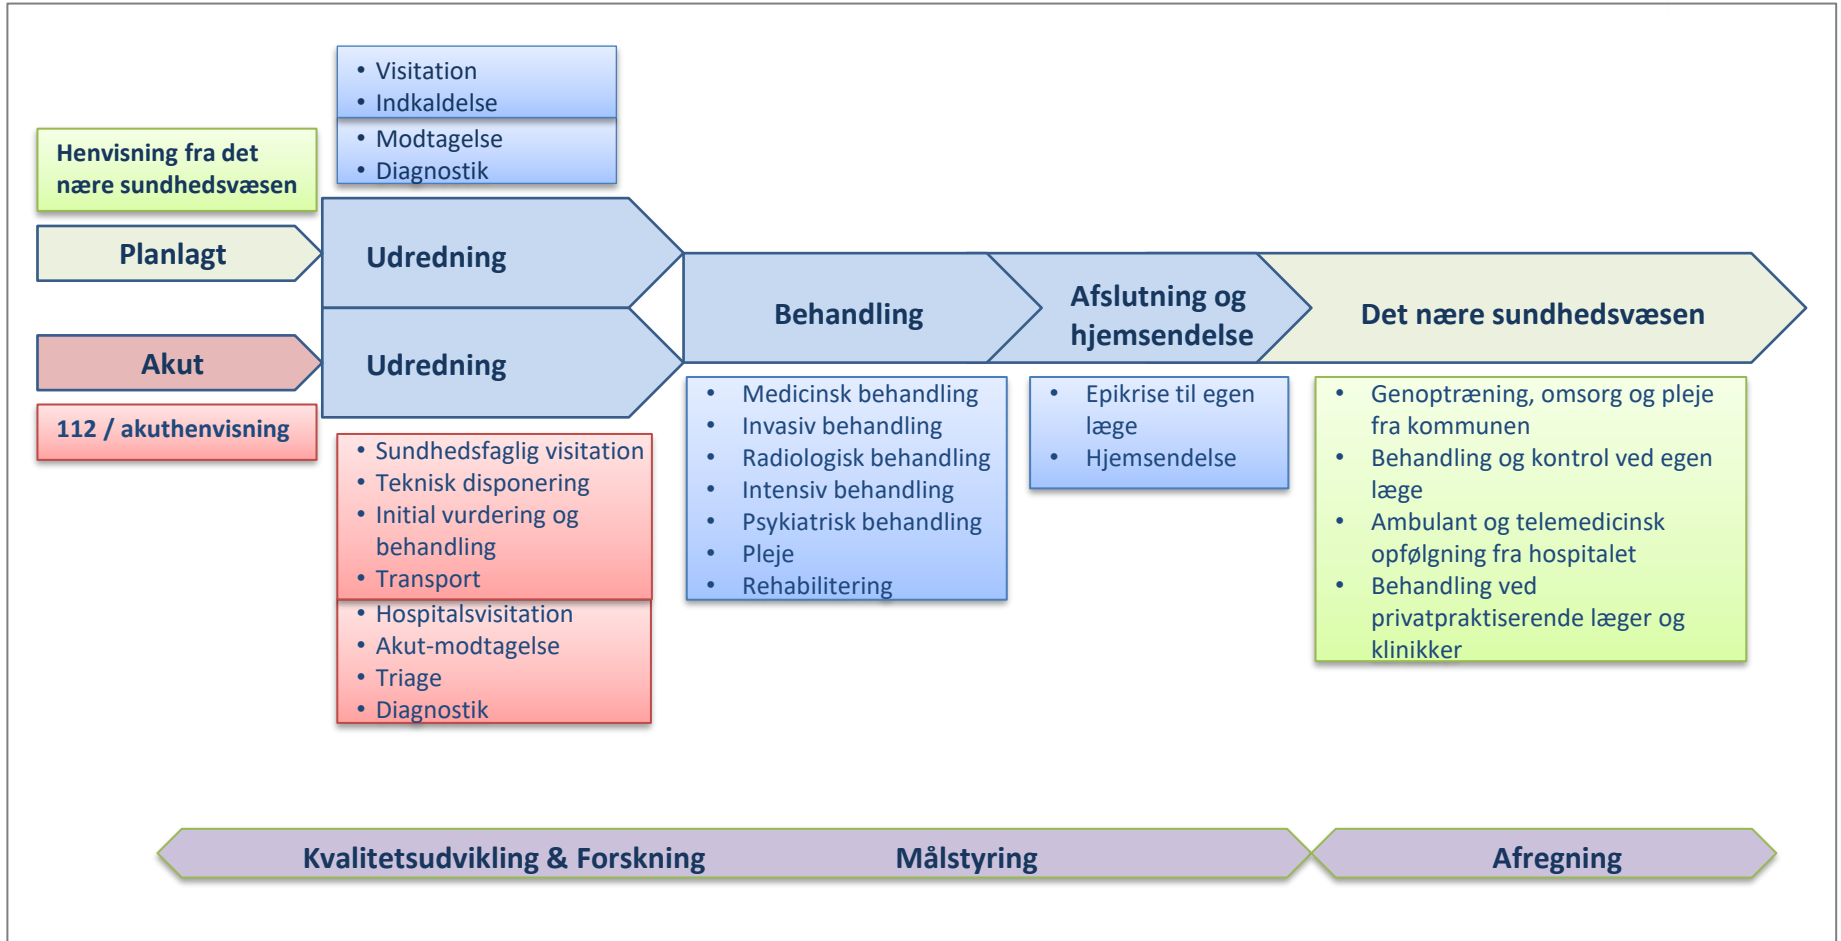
- Visitation
- Indkaldelse

- Modtagelse
- Diagnostik

Henvisning fra det nære sundhedsvæsen

Planlagt

Udredning

Akut

Udredning

112 / akuthenvisning

- Sundhedsfaglig visitation
- Teknisk disponering
- Initial vurdering og behandling
- Transport

- Hospitalsvisitation
- Akut-modtagelse
- Triage
- Diagnostik

Behandling

- Medicinsk behandling
- Invasiv behandling
- Radiologisk behandling
- Intensiv behandling
- Psykiatrisk behandling
- Pleje
- Rehabilitering

Afslutning og hjemsendelse

- Epikrise til egen læge
- Hjemsendelse

Det nære sundhedsvæsen

- Genoptræning, omsorg og pleje fra kommunen
- Behandling og kontrol ved egen læge
- Ambulant og telemedicinsk opfølgning fra hospitalet
- Behandling ved privatpraktiserende læger og klinikker

Kvalitetsudvikling & Forskning Målstyring

Afregning